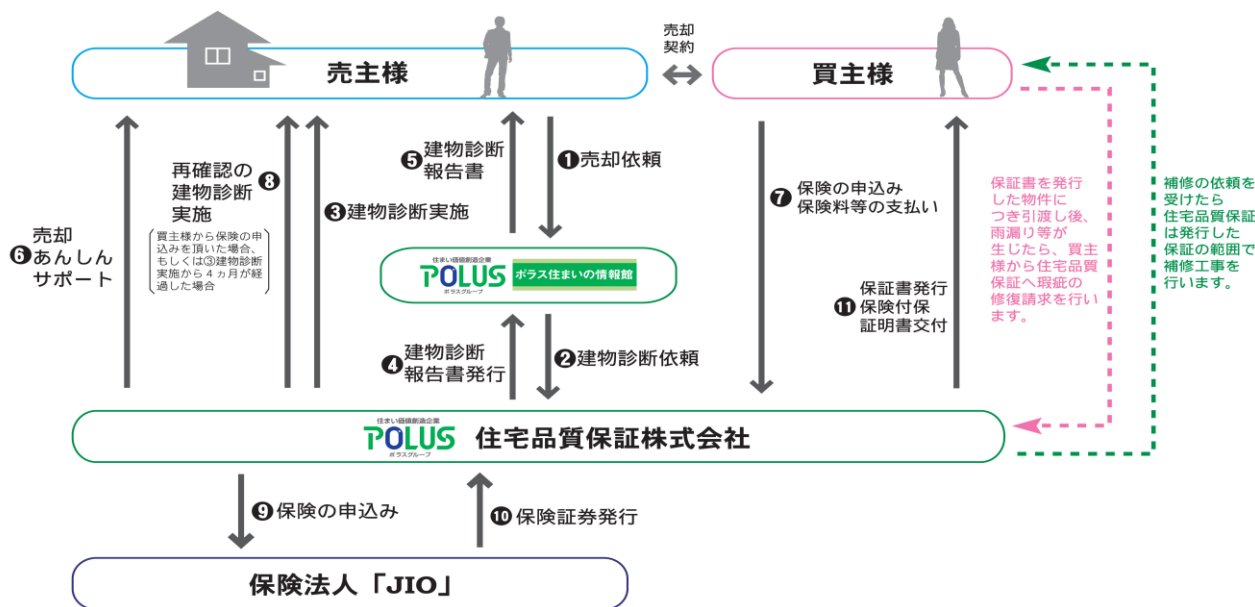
売主様

売却契約

買主様

❺建物診断報告書

❶売却依頼

再確認の建物診断実施❽

❸建物診断実施

❻売却あんしんサポート

買主様から保険の申込みを頂いた場合、もしくは③建物診断実施から４ヵ月が経過した場合

住まい価値創造企業
POLUS
ポラスグループ
ポラス住まいの情報館

❼保険の申込み保険料等の支払い

保証書を発行した物件につき引渡し後、雨漏り等が生じたら、買主様から住宅品質保証へ瑕疵の修復請求を行います。

補修の依頼を受けたら住宅品質保証は発行した保証の範囲で補修工事を行います。

保証書発行
⓫保険付保証明書交付

❹建物診断報告書発行

❷建物診断依頼

住まい価値創造企業
POLUS
ポラスグループ
住宅品質保証株式会社

❾保険の申込み

❿保険証券発行

保険法人「JIO」